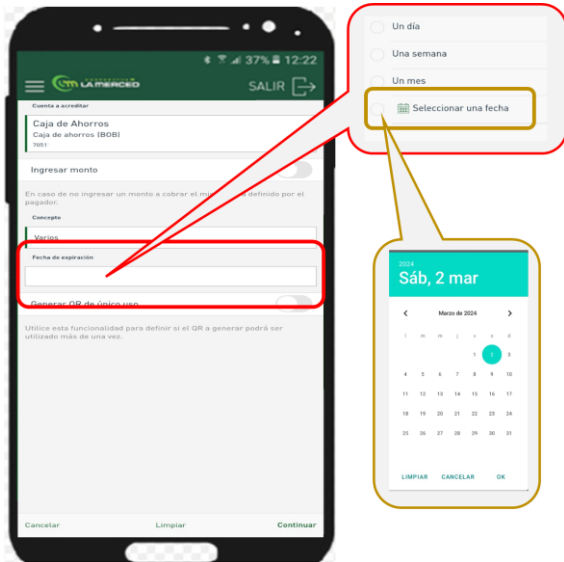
37% 12:22

LA MERCED

SALIR

Cuenta a acreditar

Caja de Ahorros

Caja de ahorros (BOB)

7851

Ingresar monto

En caso de no ingresar un monto a cobrar el mi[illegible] definido por el pagador.

Concepto

Varios

Fecha de expiración

Generar QR de único uso

Utilice esta funcionalidad para definir si el QR a generar podrá ser utilizado más de una vez.

Cancelar

Limpiar

Continuar

Un día

Una semana

Un mes

Seleccionar una fecha

2024

Sáb, 2 mar

Marzo de 2024

| D | L | M | M | J | V | S |
|---|---|---|---|---|---|---|
| | | | | 1 | 2 | 3 |
| 4 | 5 | 6 | 7 | 8 | 9 | 10 |
| 11 | 12 | 13 | 14 | 15 | 16 | 17 |
| 18 | 19 | 20 | 21 | 22 | 23 | 24 |
| 25 | 26 | 27 | 28 | 29 | 30 | 31 |

LIMPIAR CANCELAR OK